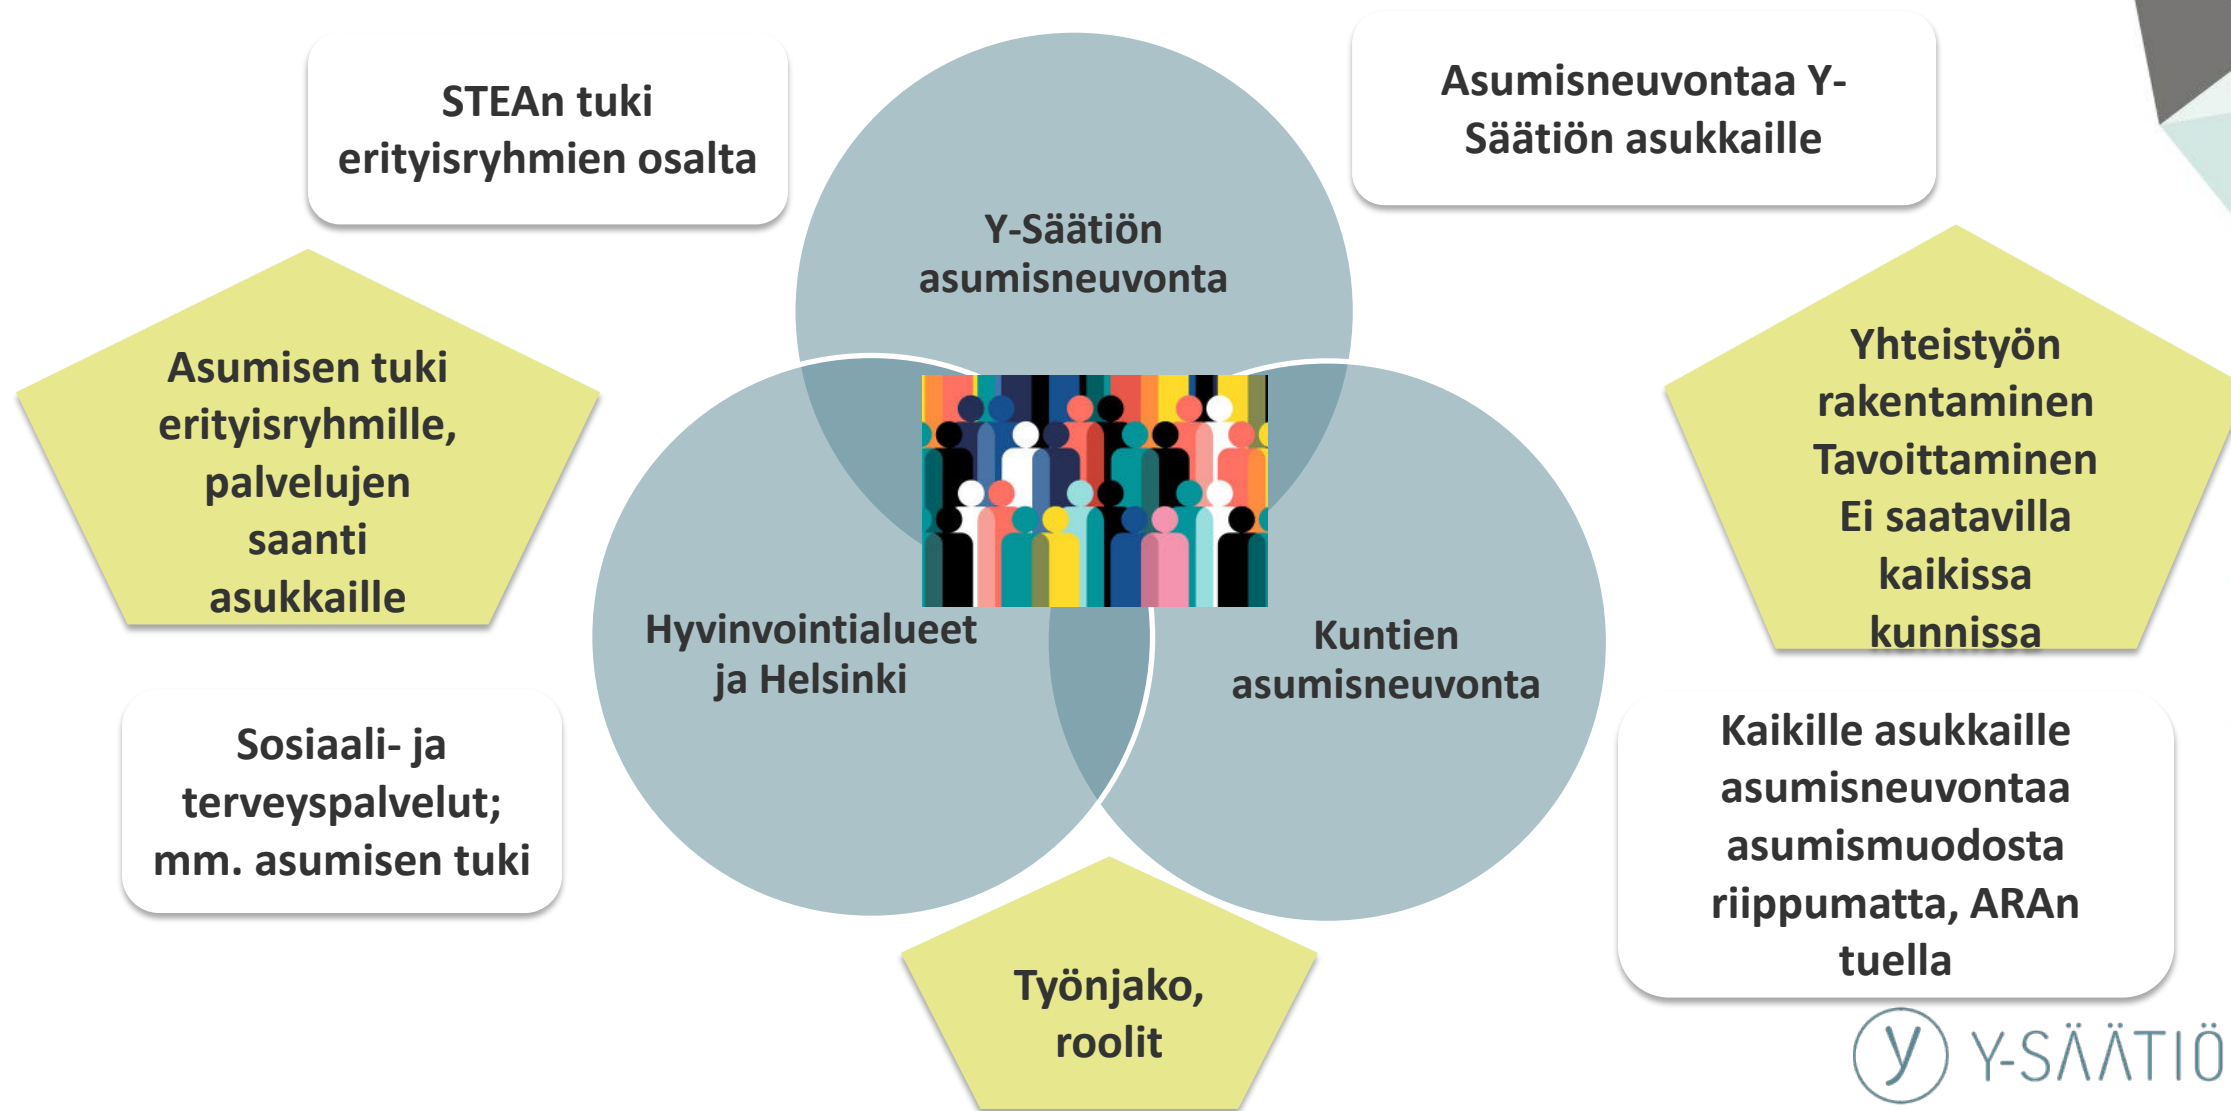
STEAn tuki erityisryhmien osalta

Y-Säätiön asumisneuvonta

Asumisneuvontaa Y-Säätiön asukkaille

Asumisen tuki erityisryhmille, palvelujen saanti asukkaille

Yhteistyön rakentaminen
Tavoittaminen
Ei saatavilla kaikissa kunnissa

Hyvinvointialueet ja Helsinki

Kuntien asumisneuvonta

Sosiaali- ja terveyspalvelut; mm. asumisen tuki

Kaikille asukkaille asumisneuvontaa asumismuodosta riippumatta, ARAn tuella

Työnjako, roolit

Y-SÄÄTIÖ